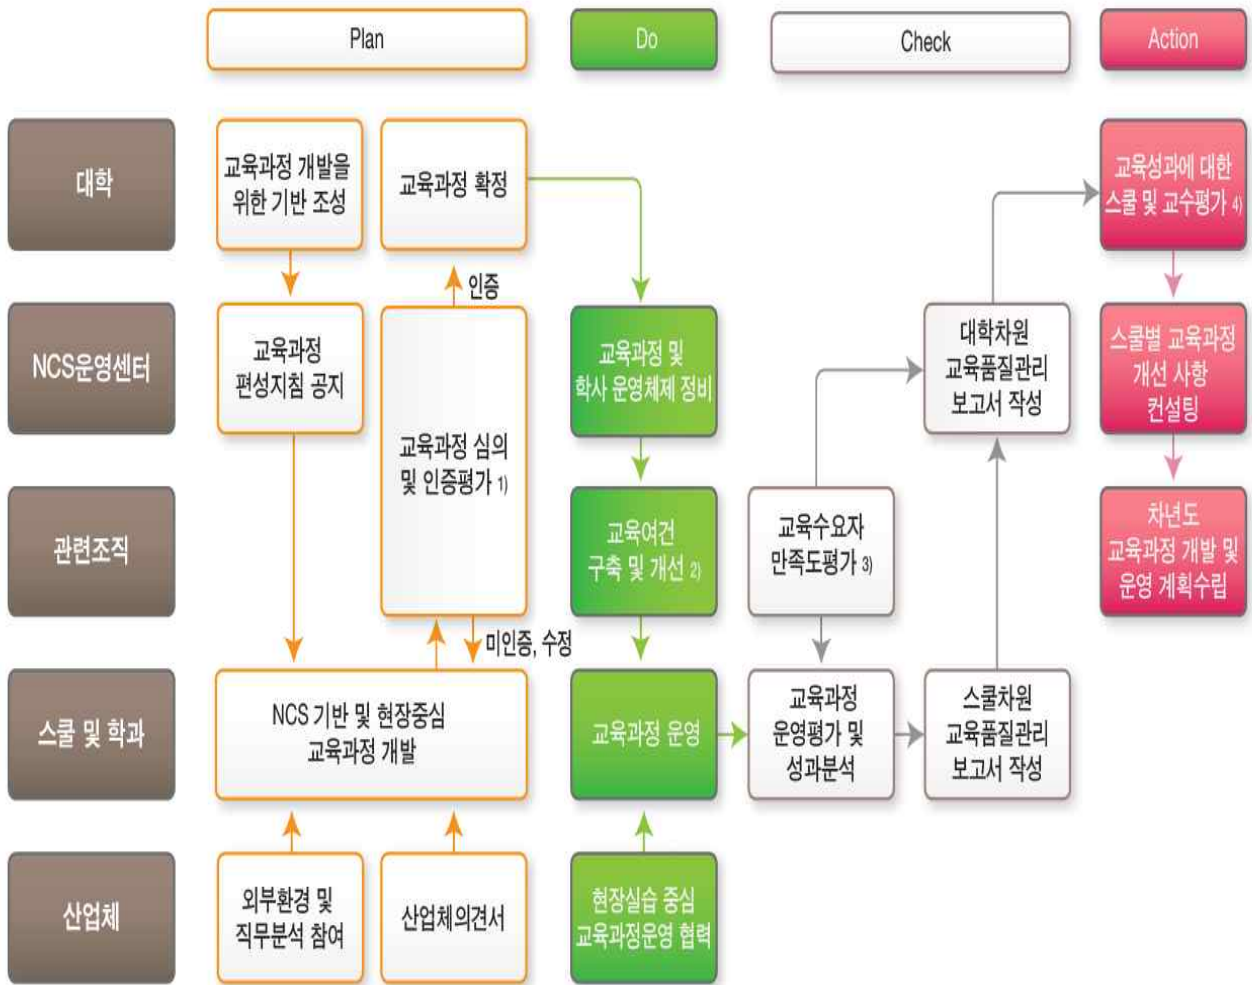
Plan

Do

Check

Action

대학

NCS운영센터

관련조직

스쿨 및 학과

산업체

교육과정 개발을 위한 기반 조성

교육과정 확정

인증

교육과정 편성지침 공지

교육과정 심의 및 인증평가 1)

미인증, 수정

NCS 기반 및 현장중심 교육과정 개발

외부환경 및 직무분석 참여

산업체의견서

교육과정 및 학사 운영체제 정비

교육여건 구축 및 개선 2)

교육과정 운영

현장실습 중심 교육과정운영 협력

교육수요자 만족도평가 3)

교육과정 운영평가 및 성과분석

대학차원 교육품질관리 보고서 작성

스쿨차원 교육품질관리 보고서 작성

교육성과에 대한 스쿨 및 교수평가 4)

스쿨별 교육과정 개선 사항 컨설팅

차년도 교육과정 개발 및 운영 계획수립